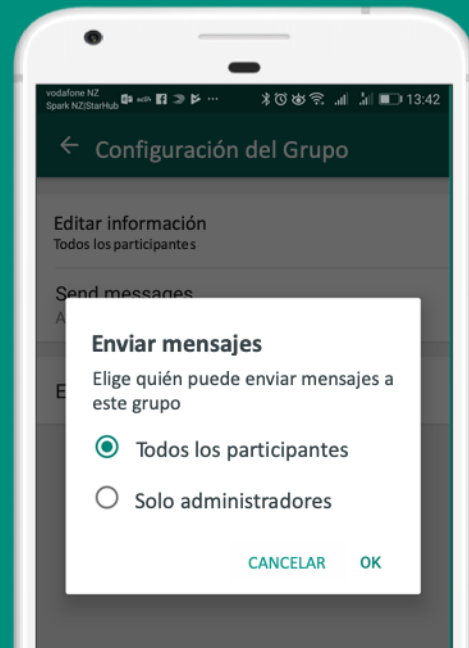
vodafone NZ
Spark NZ|StarHub

13:42

← Configuración del Grupo

Editar información
Todos los participantes

Send messages
A

E

Enviar mensajes

Elige quién puede enviar mensajes a este grupo

Todos los participantes

Solo administradores

CANCELAR OK